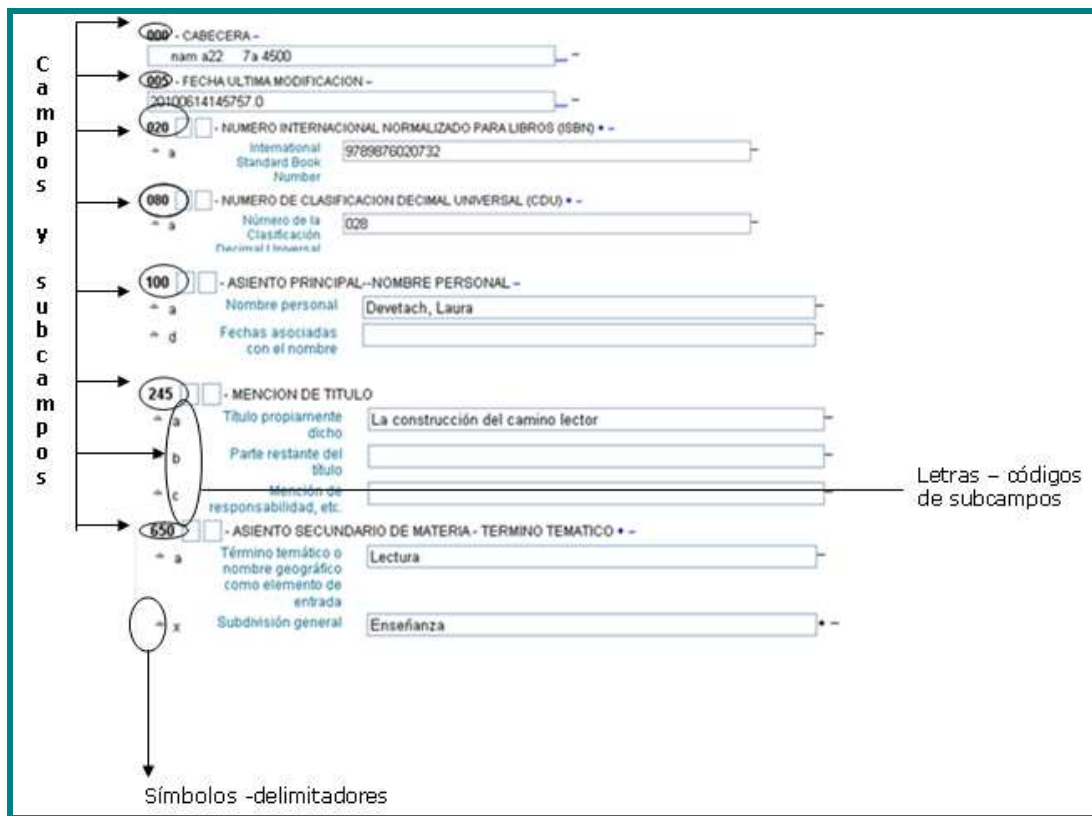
Campos y subcampos

000 - CABECERA –
nam a22 7a 4500 –

005 - FECHA ULTIMA MODIFICACION –
20100614145757.0 –

020 - NUMERO INTERNACIONAL NORMALIZADO PARA LIBROS (ISBN) • –
a International Standard Book Number 9789876020732 –

080 - NUMERO DE CLASIFICACION DECIMAL UNIVERSAL (CDU) • –
a Número de la Clasificación Decimal Universal 028 –

100 - ASIENTO PRINCIPAL--NOMBRE PERSONAL –
a Nombre personal Devetach, Laura –
d Fechas asociadas con el nombre –

245 - MENCION DE TITULO
a Título propiamente dicho La construcción del camino lector –
b Parte restante del título –
c Mención de responsabilidad, etc. –

Letras – códigos de subcampos

650 - ASIENTO SECUNDARIO DE MATERIA - TERMINO TEMATICO • –
a Término temático o nombre geográfico como elemento de entrada Lectura –
x Subdivisión general Enseñanza • –

Símbolos -delimitadores